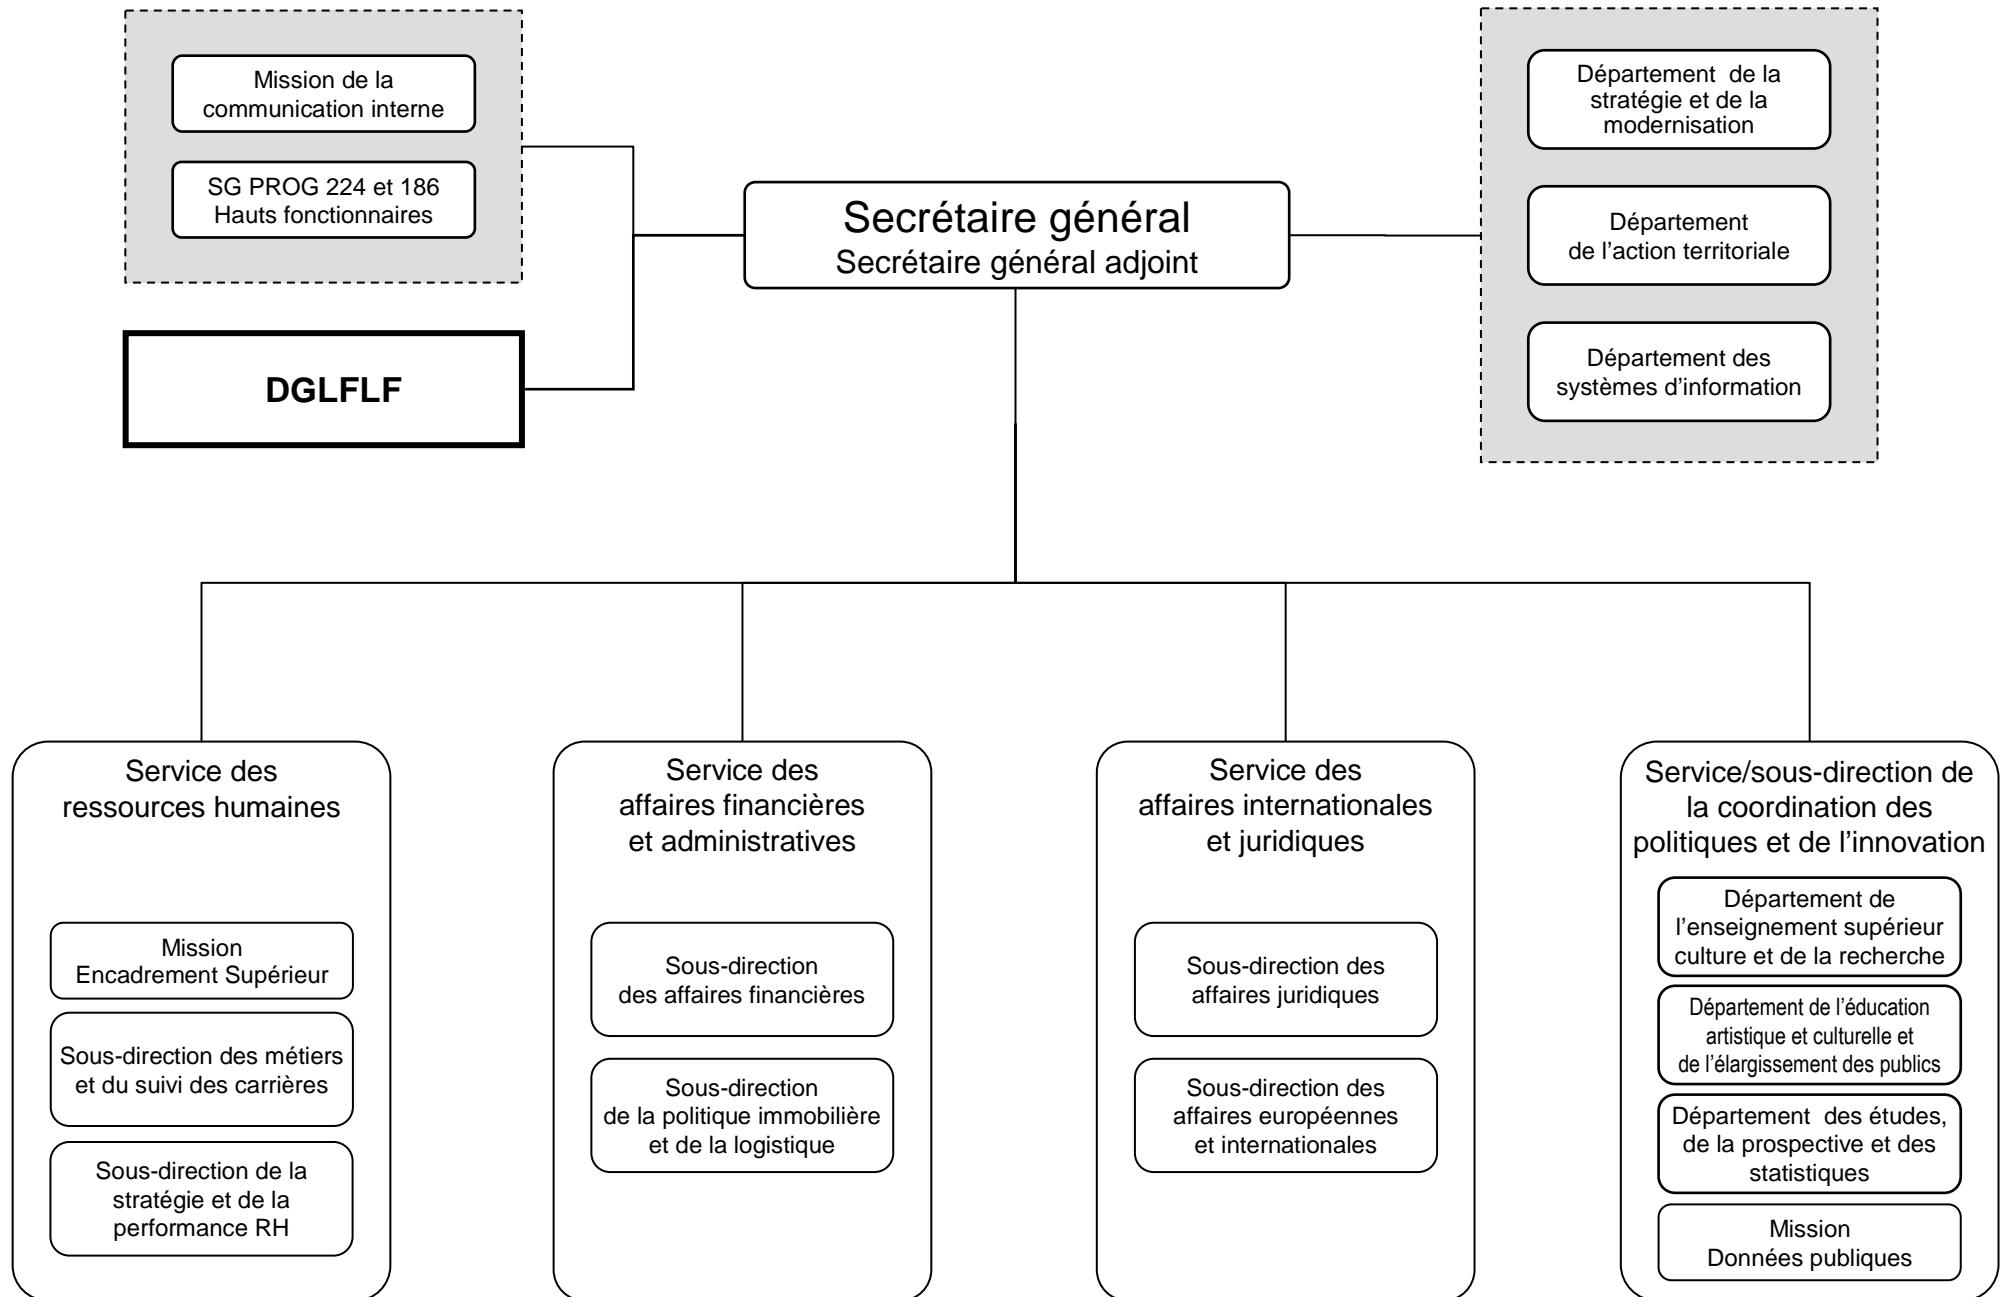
Mission de la communication interne

SG PROG 224 et 186
Hauts fonctionnaires

DGLFLF

Secrétaire général
Secrétaire général adjoint

Département de la stratégie et de la modernisation

Département de l'action territoriale

Département des systèmes d'information

Service des ressources humaines

Mission
Encadrement Supérieur

Sous-direction des métiers et du suivi des carrières

Sous-direction de la stratégie et de la performance RH

Service des affaires financières et administratives

Sous-direction des affaires financières

Sous-direction de la politique immobilière et de la logistique

Service des affaires internationales et juridiques

Sous-direction des affaires juridiques

Sous-direction des affaires européennes et internationales

Service/sous-direction de la coordination des politiques et de l'innovation

Département de l'enseignement supérieur culture et de la recherche

Département de l'éducation artistique et culturelle et de l'élargissement des publics

Département des études, de la prospective et des statistiques

Mission
Données publiques